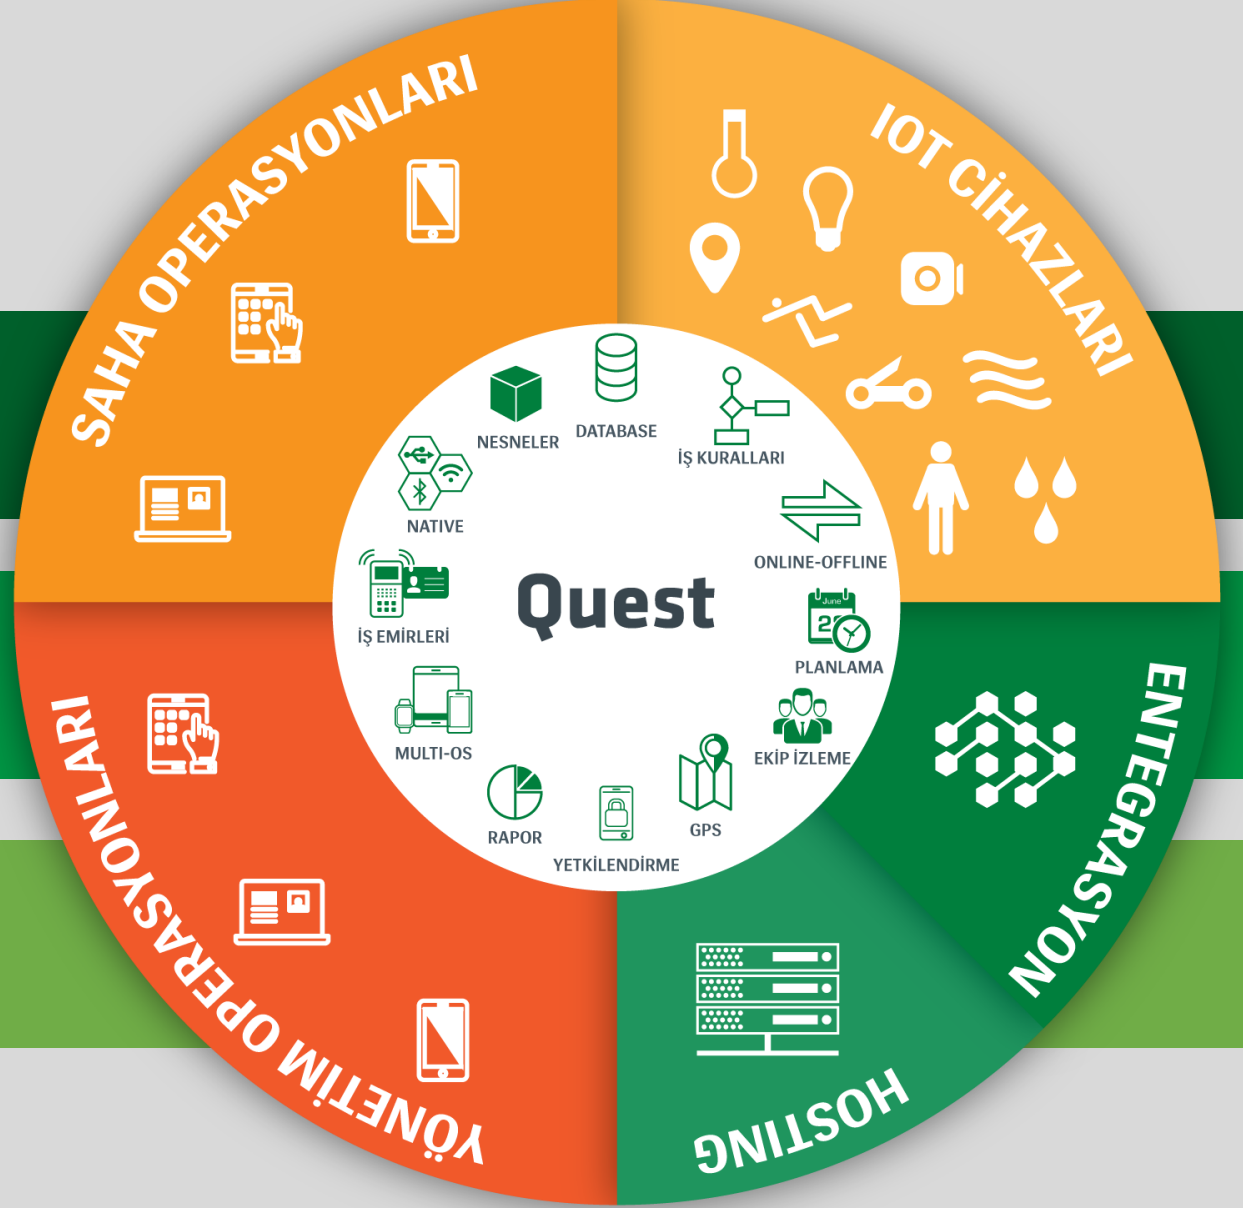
SAHA OPERASYONLARI

IOT CİHAZLARI

ENTEGRASYON

HOSTING

YÖNETİM OPERASYONLARI

Quest

NESNELER

DATABASE

İŞ KURALLARI

ONLINE-OFFLINE

June
2

PLANLAMA

EKİP İZLEME

GPS

YETKİLENDİRME

RAPOR

MULTI-OS

İŞ EMİRLERİ

NATIVE